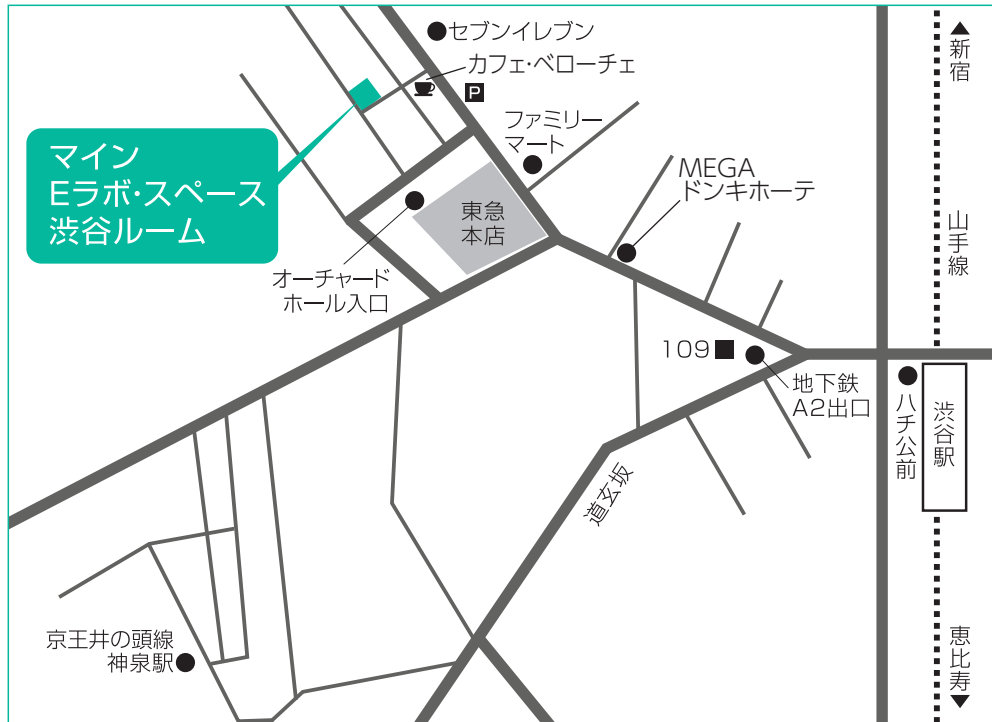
マイン
Eラボ·スペース
渋谷ルーム

セブンイレブン
カフェ·ベローチェ
P
ファミリーマート
東急本店
オーチャードホール入口
MEGAドンキホーテ
▲新宿
山手線
109
地下鉄A2出口
ハチ公前
渋谷駅
道玄坂
京王井の頭線神泉駅
恵比寿▼